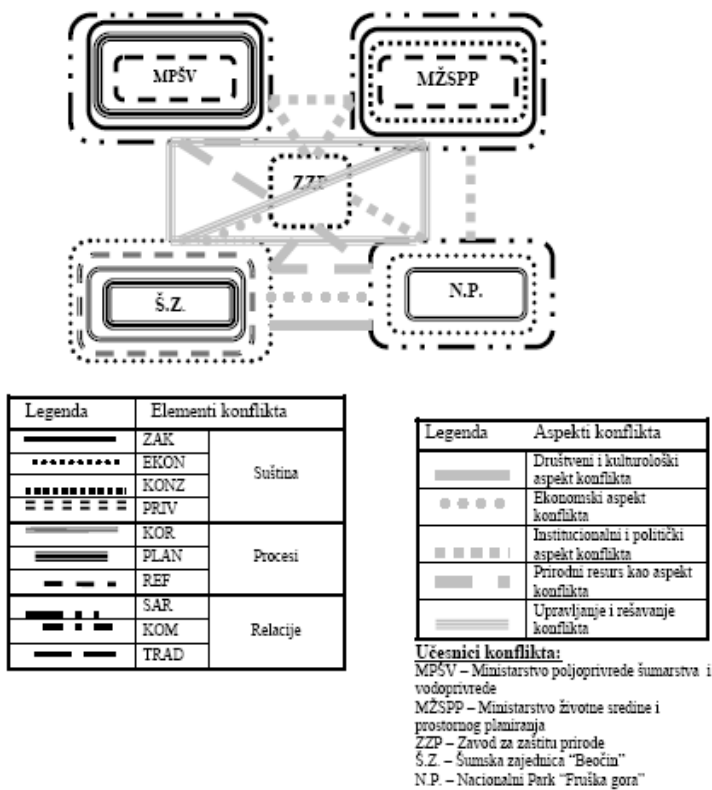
MPŠV

MŽSPP

ZZP

Š.Z.

N.P.

| Legenda | Elementi konflikta | |
|---|---|---|
| | ZAK | Suština |
| | EKON | |
| | KONZ | |
| | PRIV | |
| | KOR | Procesi |
| | PLAN | |
| | REF | |
| | SAR | Relacije |
| | KOM | |
| | TRAD | |

| Legenda | Aspekti konflikta |
|---|---|
| | Društveni i kulturološki aspekt konflikta |
| | Ekonomski aspekt konflikta |
| | Institucionalni i politički aspekt konflikta |
| | Prirodni resurs kao aspekt konflikta |
| | Upravljanje i rešavanje konflikta |

Učesnici konflikta:
MPŠV – Ministarstvo poljoprivrede šumarstva i vodoprivrede
MŽSPP – Ministarstvo životne sredine i prostornog planiranja
ZZP – Zavod za zaštitu prirode
Š.Z. – Šumska zajednica "Beočin"
N.P. – Nacionalni Park "Fruška gora"